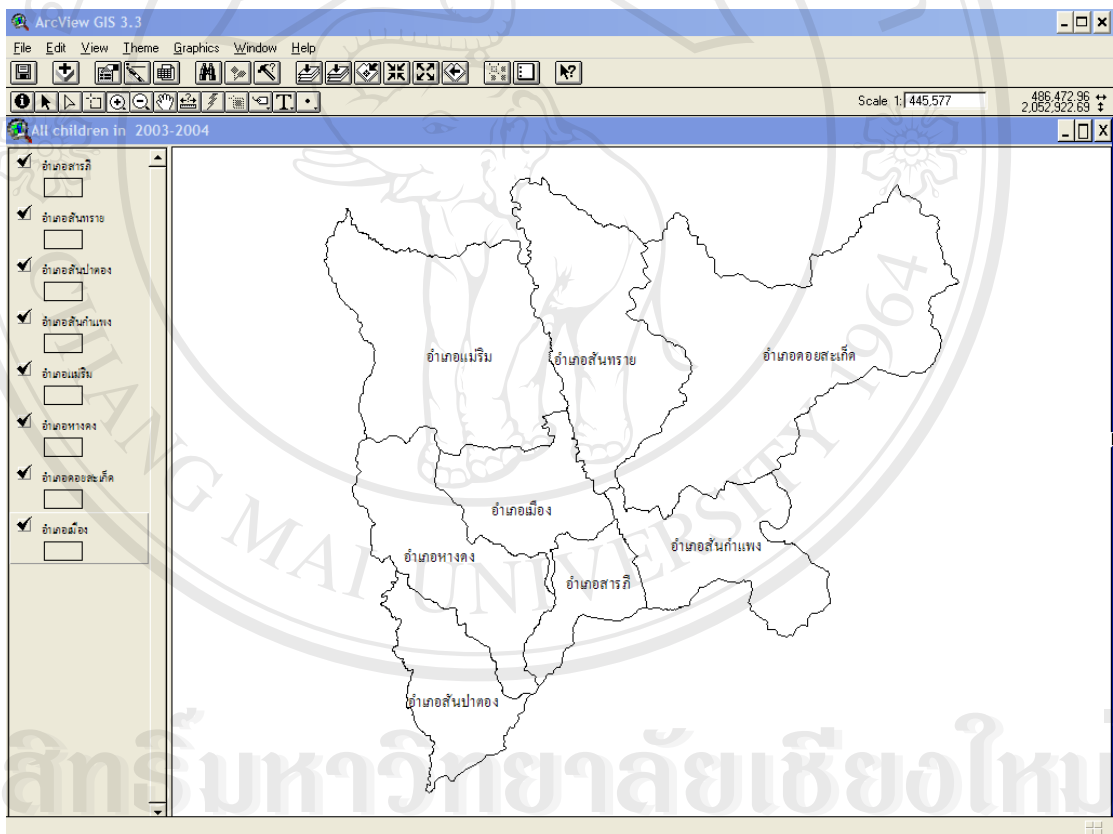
ArcView GIS 3.3

File Edit View Theme Graphics Window Help

Scale 1: 445,577

486,472.96
2,052,922.69

All children in 2003-2004

อำเภอสารภี
อำเภอสันทราย
อำเภอสันป่าตอง
อำเภอสันกำแพง
อำเภอแม่ริม
อำเภอหางดง
อำเภอดอยสะเก็ด
อำเภอเมือง

อำเภอแม่ริม
อำเภอสันทราย
อำเภอดอยสะเก็ด
อำเภอเมือง
อำเภอหางดง
อำเภอสันกำแพง
อำเภอสารภี
อำเภอสันป่าตอง

CHIANG MAI UNIVERSITY 1964

ลิขสิทธิ์มหาวิทยาลัยเชียงใหม่